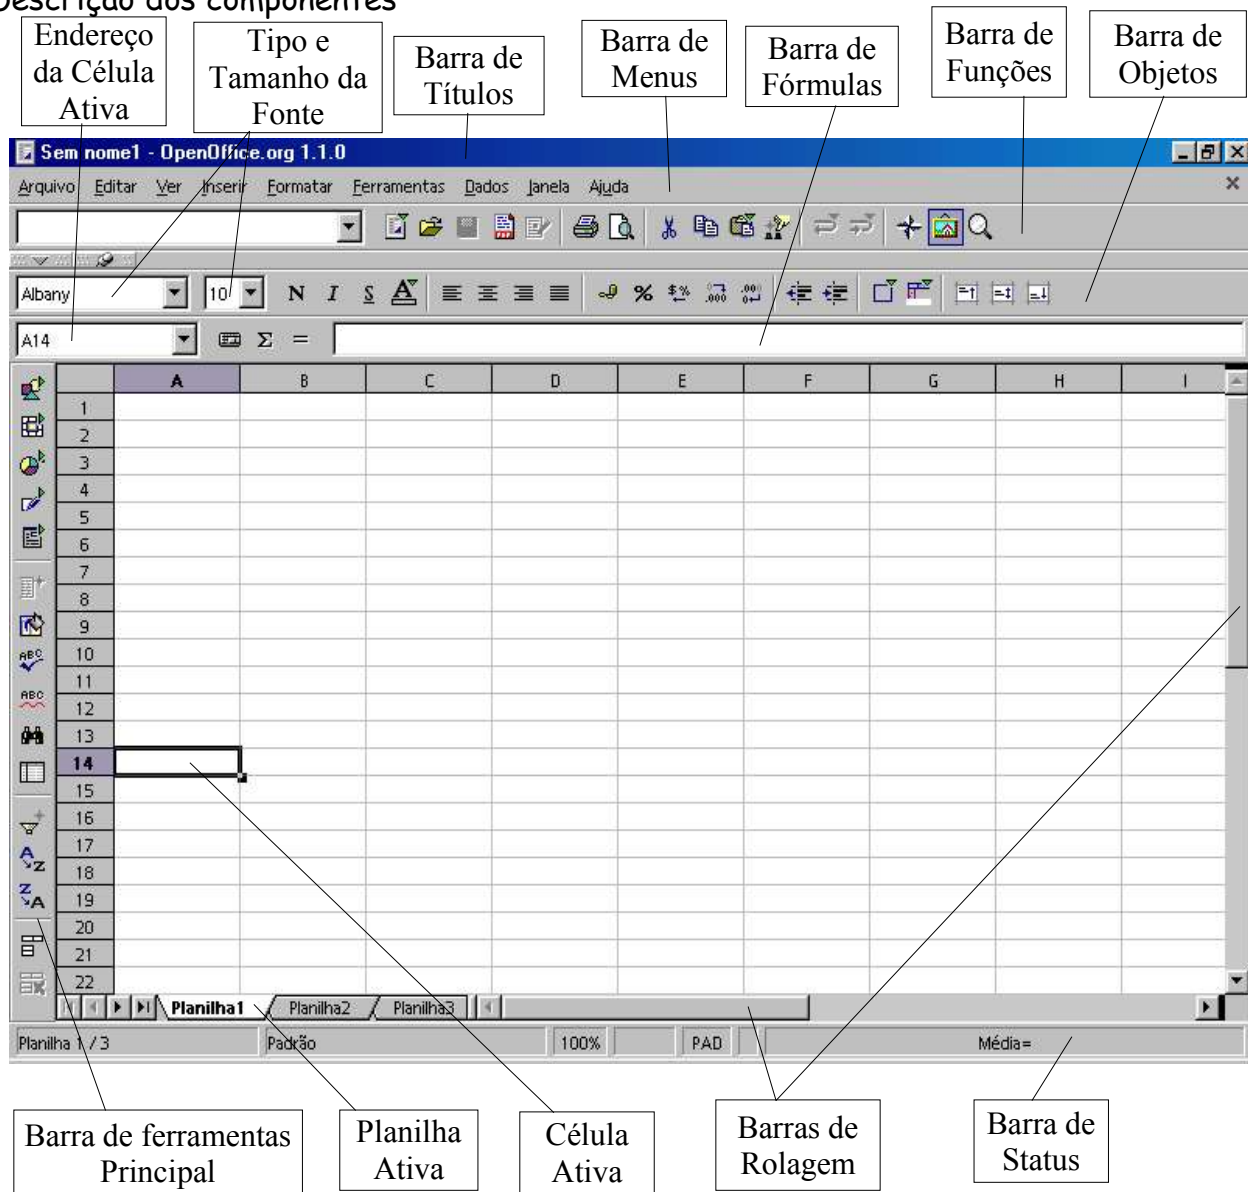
Descrição dos componentes

Endereço da Célula Ativa

Tipo e Tamanho da Fonte

Barra de Títulos

Barra de Menus

Barra de Fórmulas

Barra de Funções

Barra de Objetos

Sem nome1 - OpenOffice.org 1.1.0

Arquivo Editar Ver Inserir Formatar Ferramentas Dados Janela Ajuda

Albany 10 N I S

A14 Σ =

| | A | B | C | D | E | F | G | H | I |
|---|---|---|---|---|---|---|---|---|---|
| 1 | | | | | | | | | |
| 2 | | | | | | | | | |
| 3 | | | | | | | | | |
| 4 | | | | | | | | | |
| 5 | | | | | | | | | |
| 6 | | | | | | | | | |
| 7 | | | | | | | | | |
| 8 | | | | | | | | | |
| 9 | | | | | | | | | |
| 10 | | | | | | | | | |
| 11 | | | | | | | | | |
| 12 | | | | | | | | | |
| 13 | | | | | | | | | |
| 14 | | | | | | | | | |
| 15 | | | | | | | | | |
| 16 | | | | | | | | | |
| 17 | | | | | | | | | |
| 18 | | | | | | | | | |
| 19 | | | | | | | | | |
| 20 | | | | | | | | | |
| 21 | | | | | | | | | |
| 22 | | | | | | | | | |

Planilha1 Planilha2 Planilha3

Planilha 1 / 3 Padrão 100% PAD Média=

Barra de ferramentas Principal

Planilha Ativa

Célula Ativa

Barras de Rolagem

Barra de Status